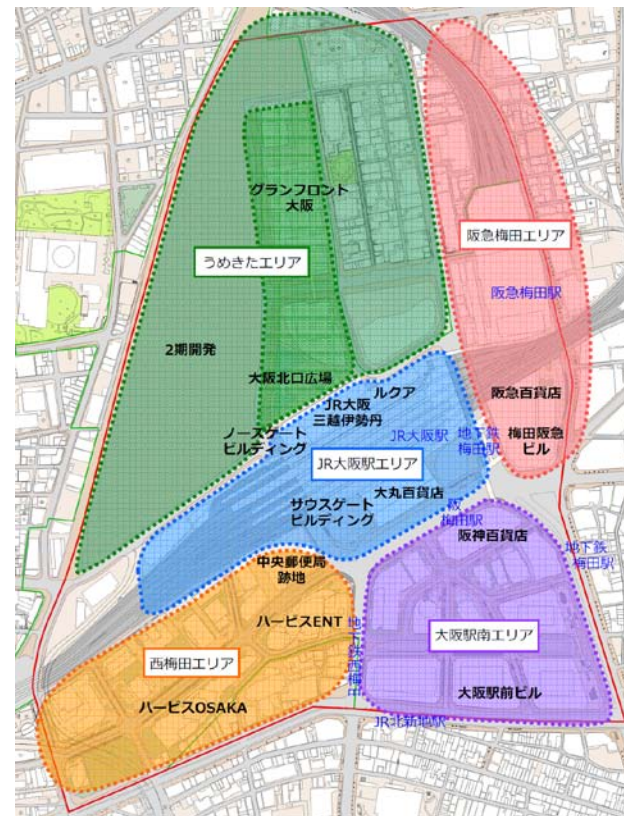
グランフロント
大阪

うめきたエリア

阪急梅田エリア

阪急梅田駅

2期開発

大阪北口広場

ルクア

JR大阪
三越伊勢丹

阪急百貨店

ノースゲート
ビルディング

JR大阪駅

地下鉄
梅田駅

梅田阪急
ビル

JR大阪駅エリア

大丸百貨店

サウスゲート
ビルディング

阪神
梅田駅

阪神百貨店

地下鉄
梅田駅

中央郵便局
跡地

ハービスENT

地下鉄西梅田

大阪駅南エリア

西梅田エリア

ハービスOSAKA

大阪駅前ビル

JR北新地駅